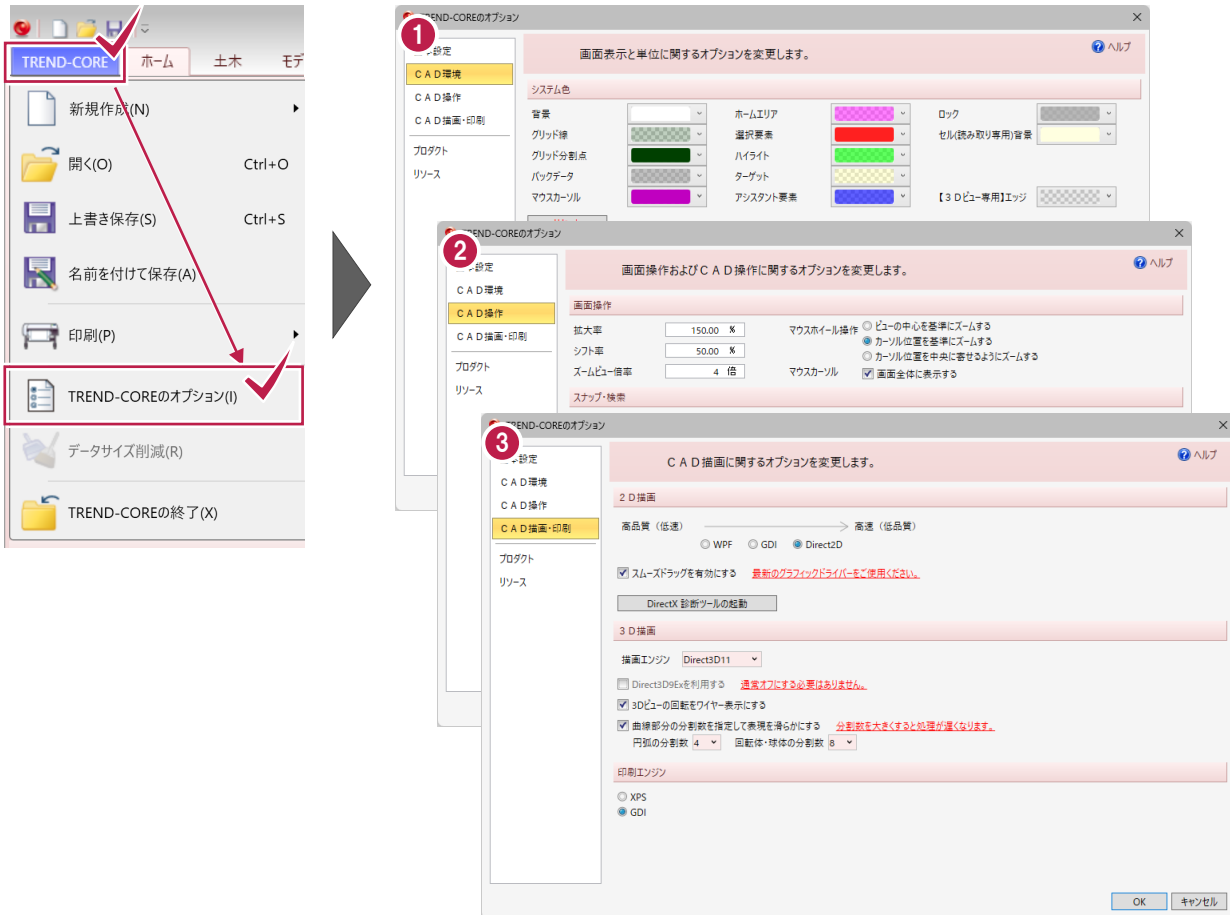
TREND-CORE
ホーム
土木
モデ
新規作成(N)
開く(O) Ctrl+O
上書き保存(S) Ctrl+S
名前を付けて保存(A)
印刷(P)
TREND-COREのオプション(I)
データサイズ削減(R)
TREND-COREの終了(X)

1
TREND-COREのオプション
設定
ＣＡＤ環境
ＣＡＤ操作
ＣＡＤ描画・印刷
プロダクト
リソース
画面表示と単位に関するオプションを変更します。
ヘルプ
システム色
背景
グリッド線
グリッド分割点
バックデータ
マウスカーソル
ホームエリア
選択要素
ハイライト
ターゲット
アシスタント要素
ロック
セル(読み取り専用)背景
【３Ｄビュー専用】エッジ

2
TREND-COREのオプション
設定
ＣＡＤ環境
ＣＡＤ操作
ＣＡＤ描画・印刷
プロダクト
リソース
画面操作およびＣＡＤ操作に関するオプションを変更します。
ヘルプ
画面操作
拡大率 150.00 ％
シフト率 50.00 ％
ズームビュー倍率 4 倍
マウスホイール操作
ビューの中心を基準にズームする
カーソル位置を基準にズームする
カーソル位置を中央に寄せるようにズームする
マウスカーソル
画面全体に表示する
スナップ・検索

3
TREND-COREのオプション
設定
ＣＡＤ環境
ＣＡＤ操作
ＣＡＤ描画・印刷
プロダクト
リソース
ＣＡＤ描画に関するオプションを変更します。
ヘルプ
２Ｄ描画
高品質（低速）
高速（低品質）
WPF
GDI
Direct2D
スムーズドラッグを有効にする
最新のグラフィックドライバーをご使用ください。
DirectX 診断ツールの起動
３Ｄ描画
描画エンジン Direct3D11
Direct3D9Exを利用する
通常オフにする必要はありません。
3Dビューの回転をワイヤー表示にする
曲線部分の分割数を指定して表現を滑らかにする
分割数を大きくすると処理が遅くなります。
円弧の分割数 4
回転体・球体の分割数 8
印刷エンジン
XPS
GDI
OK
キャンセル